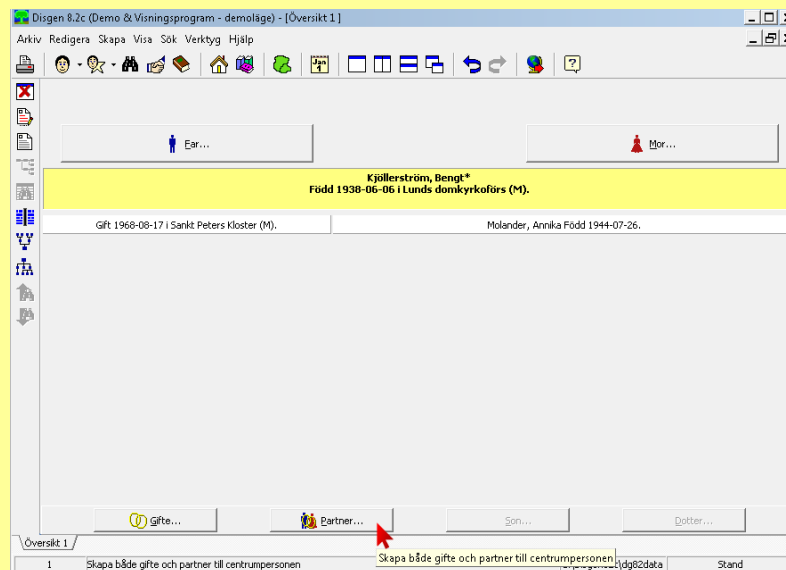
Disgen 8.2c (Demo & Visningsprogram - demoläge) - [Översikt 1]

Arkiv Redigera Skapa Visa Sök Verktyg Hjälp

Jan 1

?

Far...

Mor...

Kjöllerström, Bengt*
Född 1938-06-06 i Lunds domkyrkoförs (M).

Gift 1968-08-17 i Sankt Peters Kloster (M).

Molander, Annika Född 1944-07-26.

Gifte...

Partner...

Son...

Dotter...

Översikt 1

Skapa både gifte och partner till centrumpersonen

1

Skapa både gifte och partner till centrumpersonen

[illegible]\dg82data

Stand